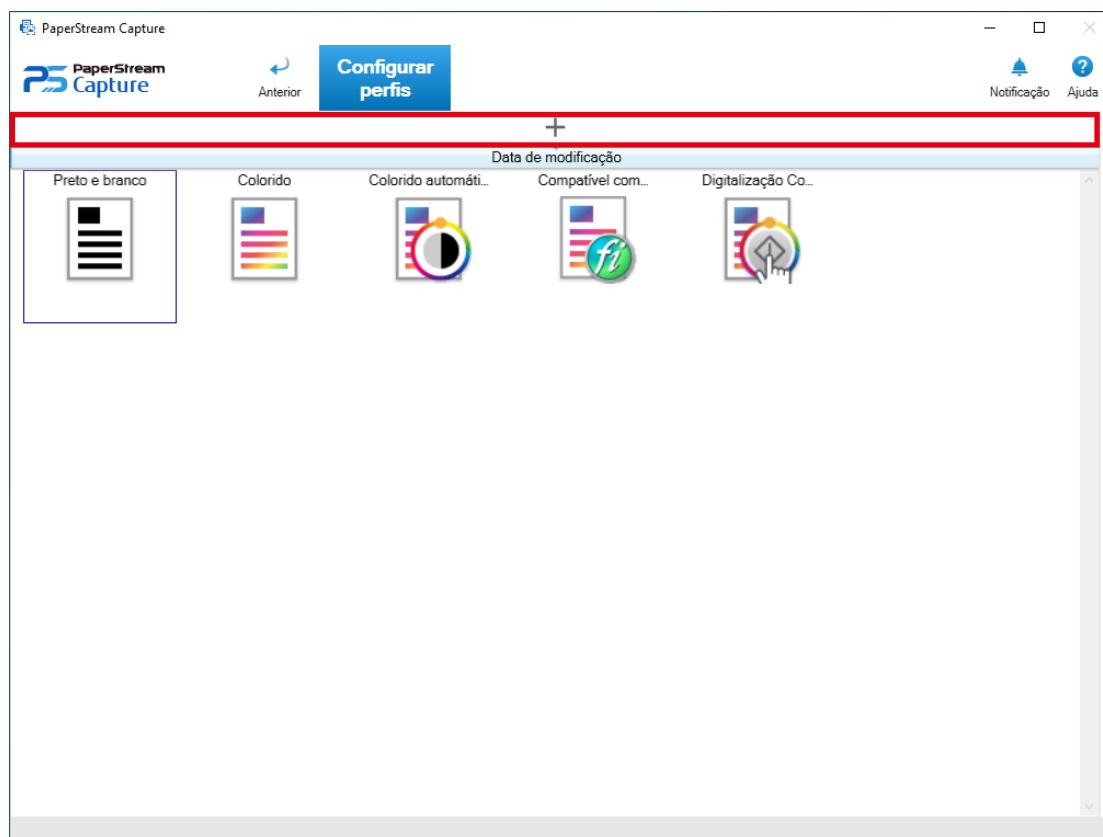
PaperStream Capture

PaperStream Capture

Anterior

Configurar perfis

Notificação

Ajuda

+

Data de modificação

Preto e branco

Colorido

Colorido automáti...

Compatível com...

Digitalização Co...